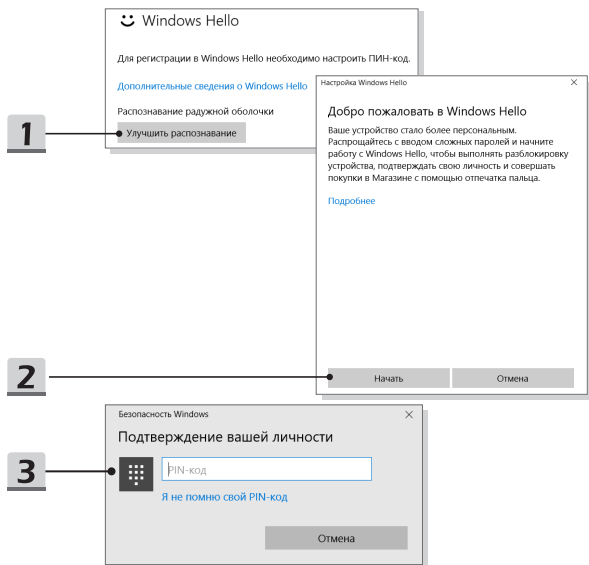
Windows Hello

Для регистрации в Windows Hello необходимо настроить ПИН-код.

Дополнительные сведения о Windows Hello

Распознавание радужной оболочки

Улучшить распознавание

1

Настройка Windows Hello ×

Добро пожаловать в Windows Hello

Ваше устройство стало более персональным. Распрощайтесь с вводом сложных паролей и начните работу с Windows Hello, чтобы выполнять разблокировку устройства, подтверждать свою личность и совершать покупки в Магазине с помощью отпечатка пальца.

Подробнее

2

Начать

Отмена

Безопасность Windows ×

Подтверждение вашей личности

3

PIN-код

Я не помню свой PIN-код

Отмена